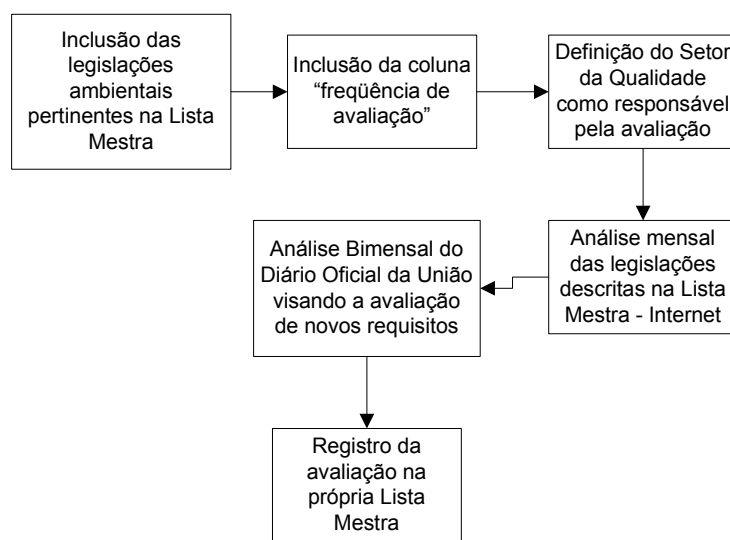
Inclusão das legislações ambientais pertinentes na Lista Mestra

Inclusão da coluna “freqüência de avaliação”

Definição do Setor da Qualidade como responsável pela avaliação

Análise mensal das legislações descritas na Lista Mestra - Internet

Análise Bimensal do Diário Oficial da União visando a avaliação de novos requisitos

Registro da avaliação na própria Lista Mestra